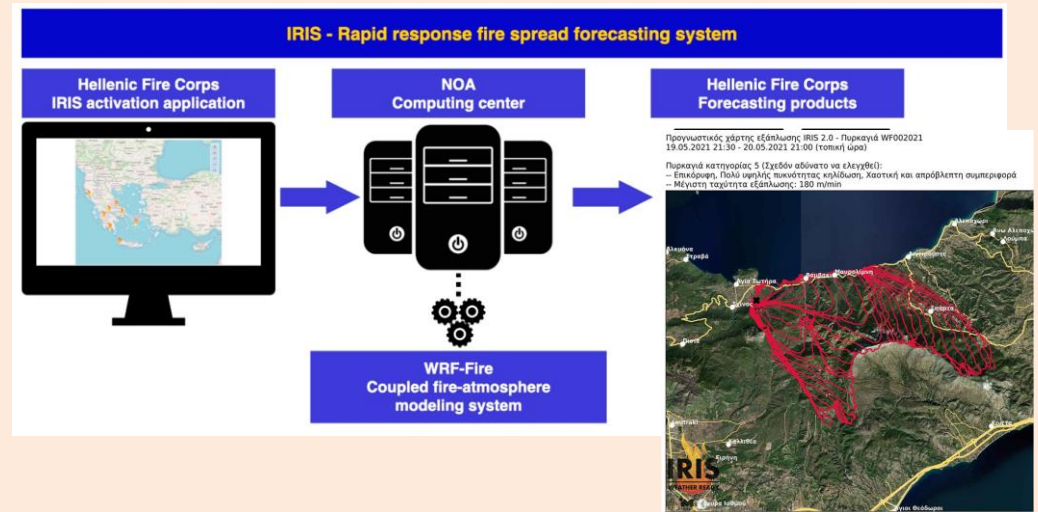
IRIS - Rapid response fire spread forecasting system

Hellenic Fire Corps
IRIS activation application

NOA
Computing center

Hellenic Fire Corps
Forecasting products

WRF-Fire
Coupled fire-atmosphere
modeling system

Προγνωστικός χάρτης εξάπλωσης IRIS 2.0 - Πυρκαγιά WF002021
19.05.2021 21:30 - 20.05.2021 21:00 (τοπική ώρα)

Πυρκαγιά κατηγορίας 5 (Σχεδόν αδύνατο να ελεγχθεί):
-- Επικόρυφη, Πολύ υψηλής πυκνότητας κηλίδωση, Χαοτική και απρόβλεπτη συμπεριφορά
-- Μέγιστη ταχύτητα εξάπλωσης: 180 m/min

IRIS
WEATHER RISK